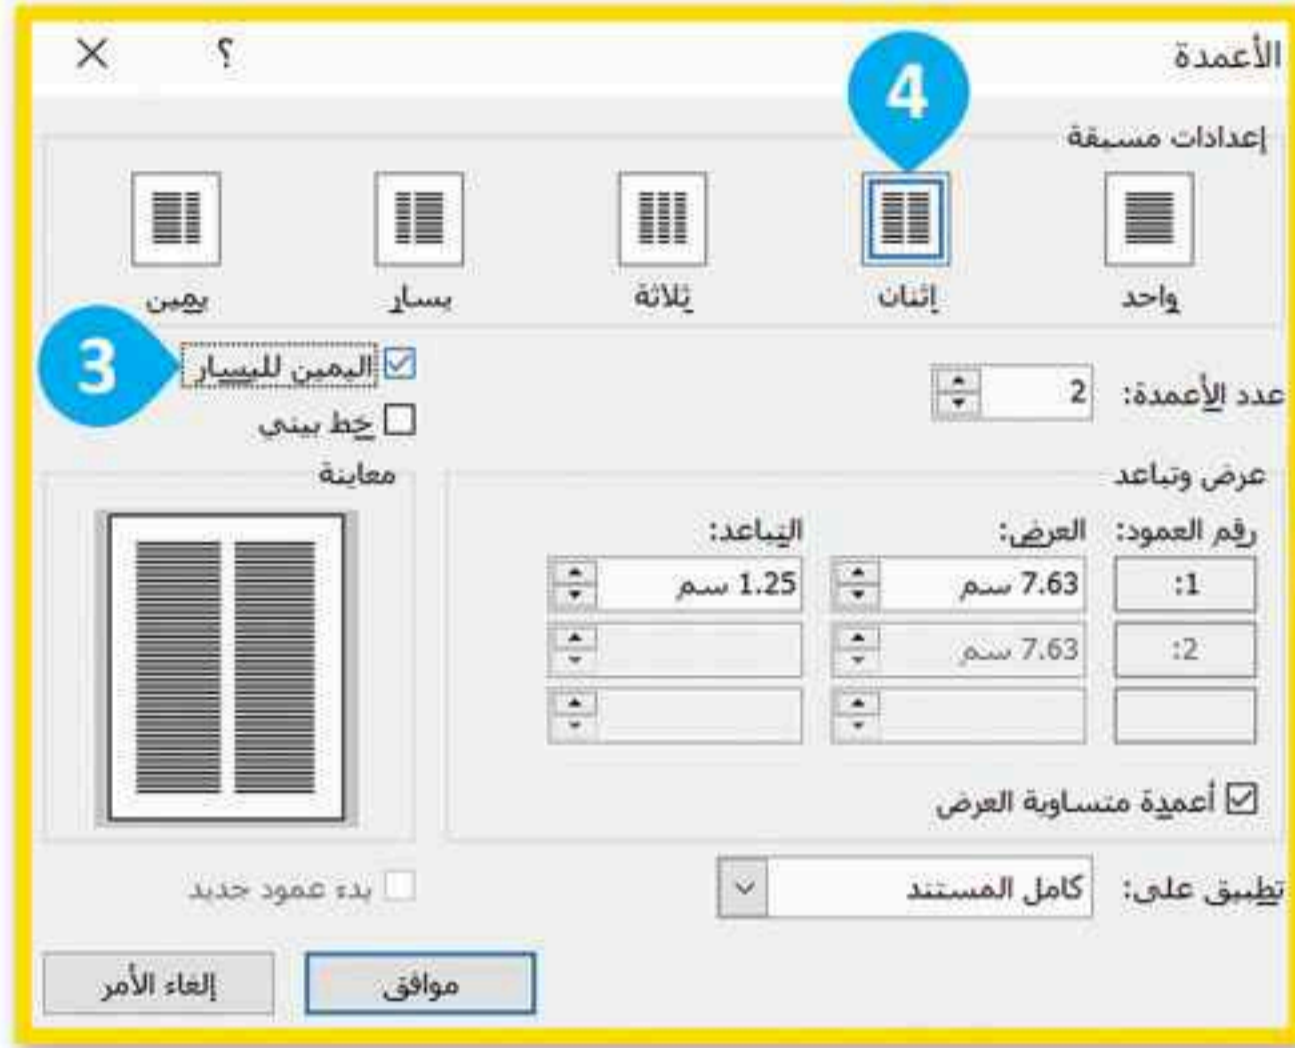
الأعمدة
؟
X

إعدادات مسبقة
واحد
إثنان
ثلاثة
يسار
يمين

4
3

عدد الأعمدة: 2
اليمين لليسار
خط بيني

عرض وتباعد
معاينة

| رقم العمود: | العرض: | التباعد: |
|---|---|---|
| 1: | 7.63 سم | 1.25 سم |
| 2: | 7.63 سم | |
| | | |

أعمدة متساوية العرض

تطبيق على: كامل المستند
بدء عمود جديد

موافق
إلغاء الأمر